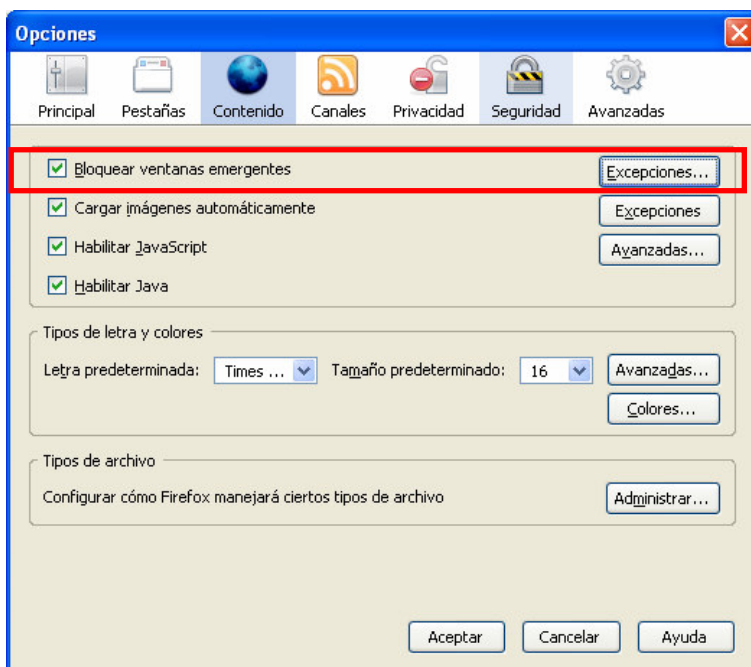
Opciones

Principal Pestañas Contenido Canales Privacidad Seguridad Avanzadas

Bloquear ventanas emergentes
Excepciones...

Cargar imágenes automáticamente
Excepciones

Habilitar JavaScript
Avanzadas...

Habilitar Java

Tipos de letra y colores
Letra predeterminada: Times ... Tamaño predeterminado: 16
Avanzadas...
Colores...

Tipos de archivo
Configurar cómo Firefox manejará ciertos tipos de archivo
Administrar...

Aceptar Cancelar Ayuda